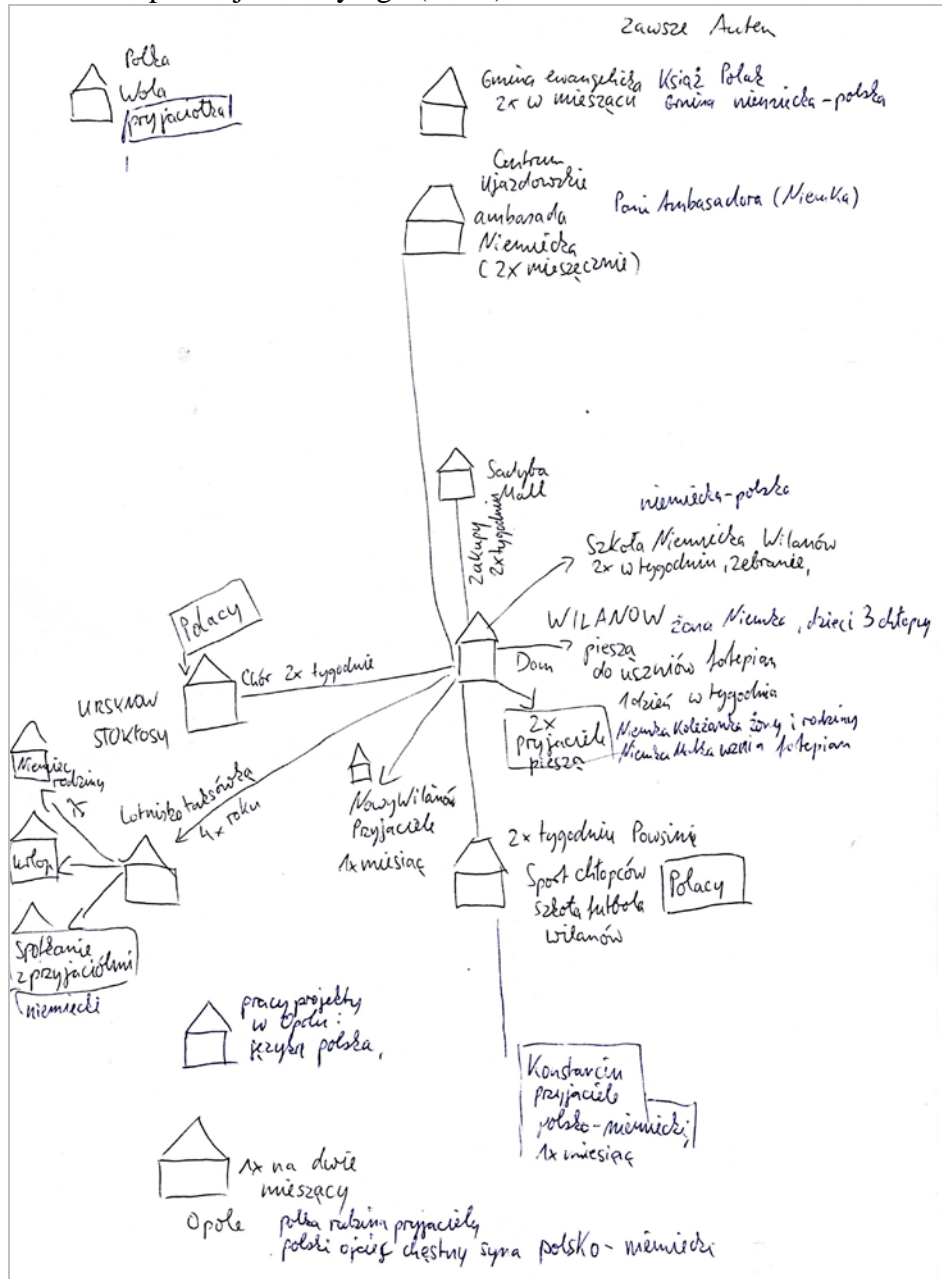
Zawsze Auten

Polka
Wola
przyjaciołka

Gmina ewangelicka Ksiądz Polak
2x w miesiącu Gmina niemiecka-polska

Centrum
Ujazdowskie
ambasada
Niemiecka
(2x miesięcznie)

Pani Ambasadora (Niemka)

Sadyba
Mall

Zakupy
2x tygodnia

niemiecka-polska

Szkoła Niemiecka Wilanów
2x w tygodniu, zebranie,

WILANOW żona Niemka, dzieci 3 chłopcy
Dom
piesza
do uczniów fortepian
1 dzień w tygodnia
Niemka Koleżanka żony i rodzina
Niemka Matka uczenia fortepian

2x
przyjaciele
piesza

Polacy

Chór 2x tygodnie

URSYNOW
STOKŁOSY

Niemiec rodziny

Lotnisko taksówka
4x roku

Urlop

Spotkanie
z przyjaciółmi
niemiecki

Nowy Wilanów
Przyjaciele
1x miesiąc

2x tygodnia Powsin
Sport chłopców
szkoła futbola
Wilanów

Polacy

pracy projekty
w Opolu:
język polska,

Konstancin
przyjaciele
polsko-niemiecki
1x miesiąc

1x na dwie
miesiący

Opole
polka rodzina przyjaciele
polski ojciec chrzestny syna polsko-niemiecki